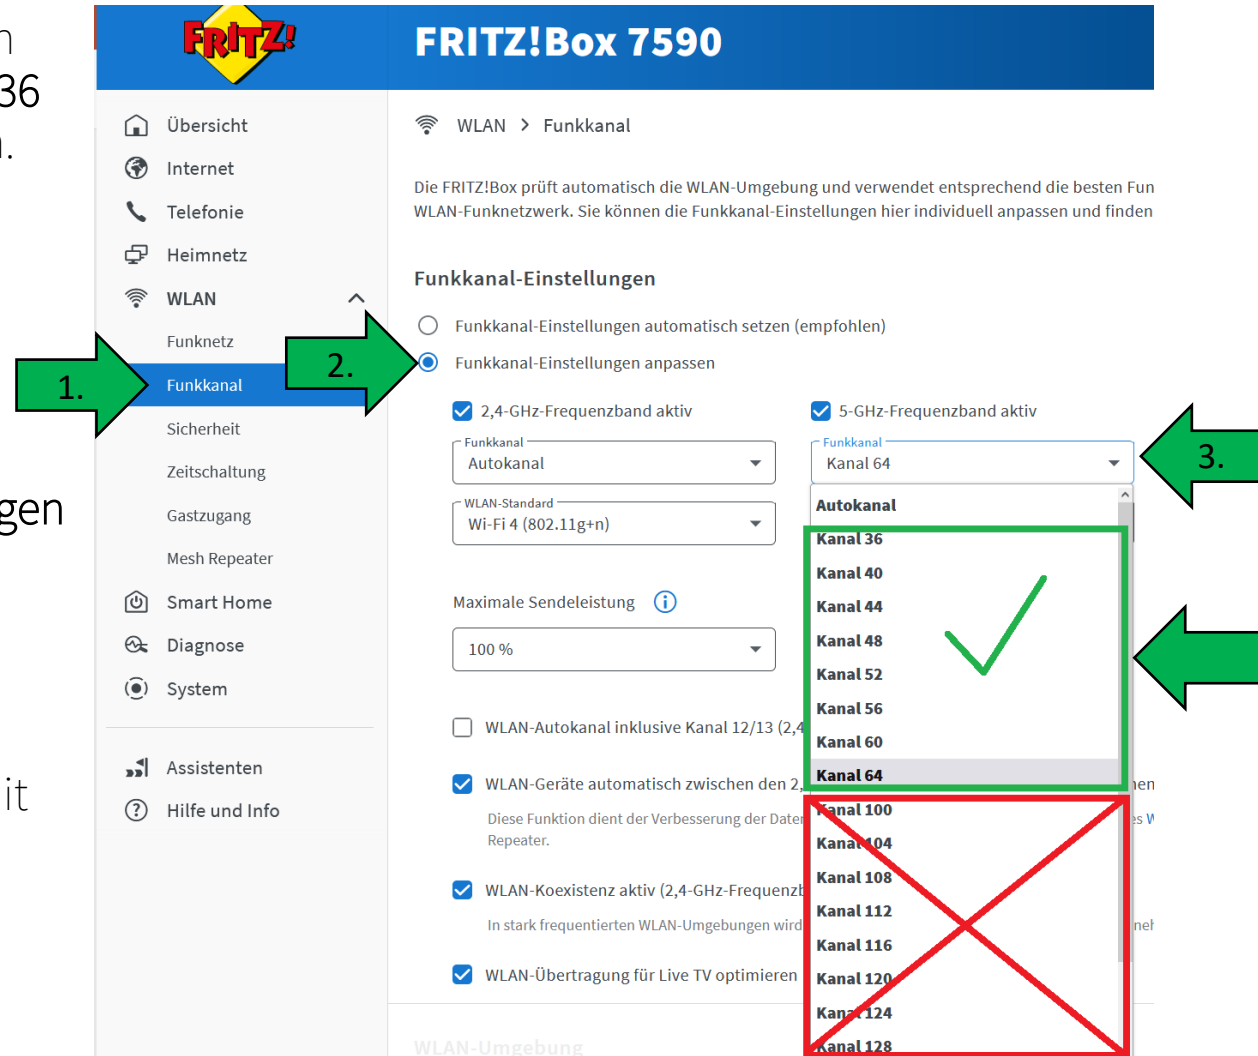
n
36
.
gen
it

FRITZ!

FRITZ!Box 7590

Übersicht
Internet
Telefonie
Heimnetz
WLAN
Funknetz
Funkkanal
Sicherheit
Zeitschaltung
Gastzugang
Mesh Repeater
Smart Home
Diagnose
System
Assistenten
Hilfe und Info

1.
2.
3.

WLAN > Funkkanal

Die FRITZ!Box prüft automatisch die WLAN-Umgebung und verwendet entsprechend die besten Fun WLAN-Funknetzwerk. Sie können die Funkkanal-Einstellungen hier individuell anpassen und finden

Funkkanal-Einstellungen

Funkkanal-Einstellungen automatisch setzen (empfohlen)

Funkkanal-Einstellungen anpassen

2,4-GHz-Frequenzband aktiv

Funkkanal
Autokanal

WLAN-Standard
Wi-Fi 4 (802.11g+n)

5-GHz-Frequenzband aktiv

Funkkanal
Kanal 64

Autokanal
Kanal 36
Kanal 40
Kanal 44
Kanal 48
Kanal 52
Kanal 56
Kanal 60
Kanal 64
Kanal 100
Kanal 104
Kanal 108
Kanal 112
Kanal 116
Kanal 120
Kanal 124
Kanal 128

Maximale Sendeleistung

100 %

WLAN-Autokanal inklusive Kanal 12/13 (2,4

WLAN-Geräte automatisch zwischen den 2, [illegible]hen

Diese Funktion dient der Verbesserung der Daten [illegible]es W Repeater.

WLAN-Koexistenz aktiv (2,4-GHz-Frequenzb

In stark frequentierten WLAN-Umgebungen wird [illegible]ne

WLAN-Übertragung für Live TV optimieren

WLAN-Umgebung